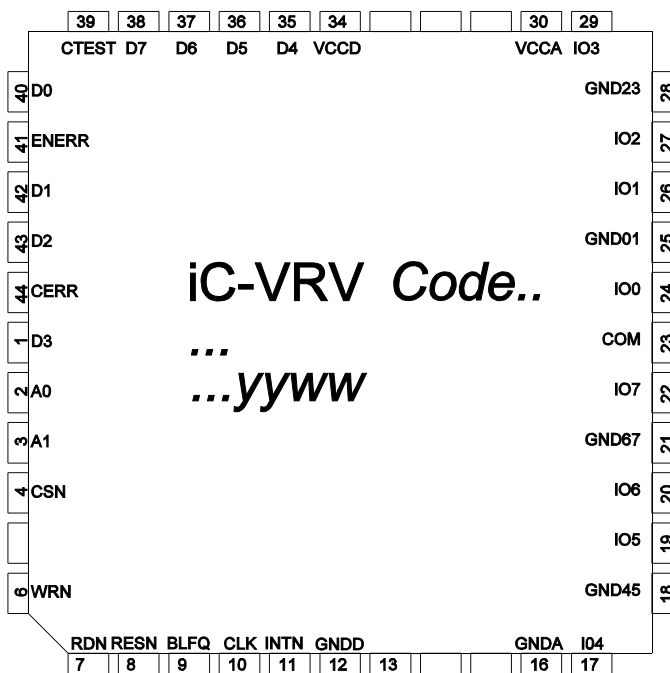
39 38 37 36 35 34 30 29

CTEST D7 D6 D5 D4 VCCD VCCA IO3

40 D0
41 ENERR
42 D1
43 D2
44 CERR
1 D3
2 A0
3 A1
4 CSN
6 WRN

GND23 28
IO2 27
IO1 26
GND01 25
IO0 24
COM 23
IO7 22
GND67 21
IO6 20
IO5 19
GND45 18

iC-VRV *Code..*
...
*...yyww*

RDN RESN BLFQ CLK INTN GNDD GNDA I04

7 8 9 10 11 12 13 16 17